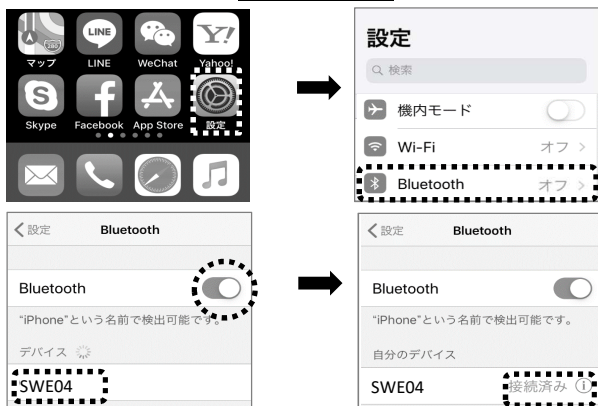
LINE
Y!
マップ LINE WeChat Yahoo!
Skype Facebook App Store 設定

設定
Q 検索
機内モード
Wi-Fi オフ >
Bluetooth オフ >

< 設定 Bluetooth
Bluetooth
"iPhone"という名前で検出可能です。
デバイス
SWE04

< 設定 Bluetooth
Bluetooth
"iPhone"という名前で検出可能です。
自分のデバイス
SWE04 接続済み ⓘ